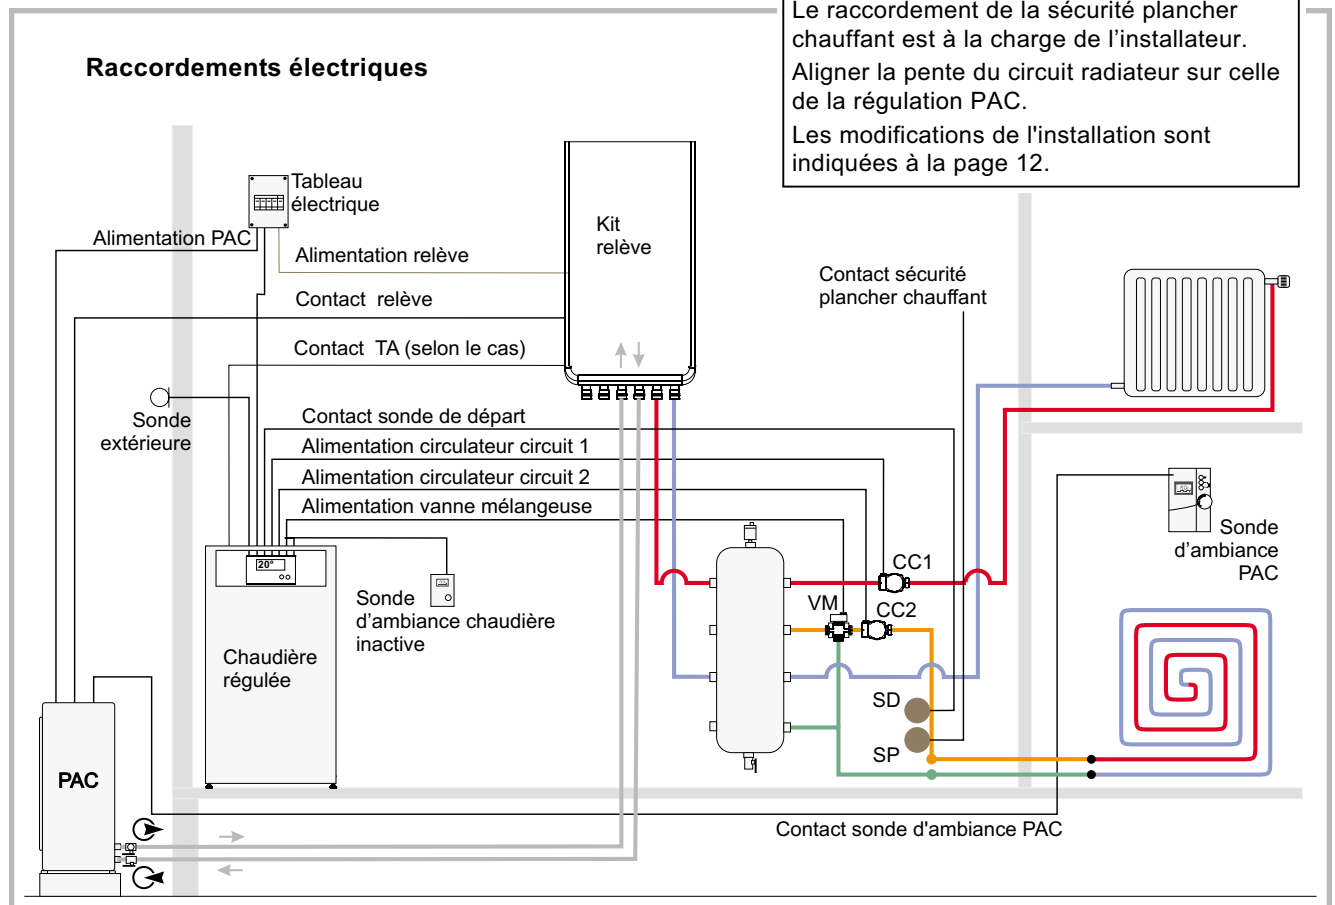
Le raccordement de la sécurité plancher chauffant est à la charge de l'installateur.

Aligner la pente du circuit radiateur sur celle de la régulation PAC.

Les modifications de l'installation sont indiquées à la page 12.

Raccordements électriques

Tableau électrique

Alimentation PAC

Alimentation relève

Contact relève

Contact TA (selon le cas)

Kit relève

Contact sécurité plancher chauffant

Sonde extérieure

Contact sonde de départ

Alimentation circulateur circuit 1

Alimentation circulateur circuit 2

Alimentation vanne mélangeuse

20°

Sonde d'ambiance chaudière inactive

Chaudière régulée

CC1

VM

CC2

SD

SP

Sonde d'ambiance PAC

PAC

Contact sonde d'ambiance PAC